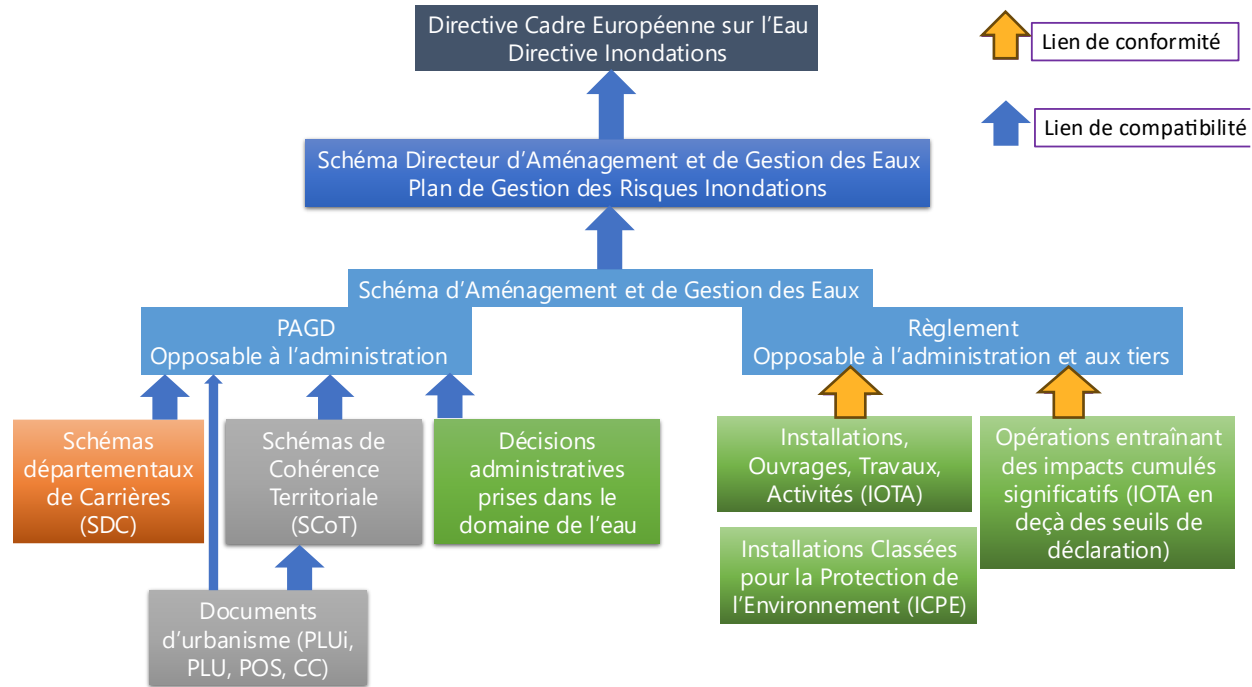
Directive Cadre Européenne sur l'Eau
Directive Inondations

Lien de conformité

Lien de compatibilité

Schéma Directeur d'Aménagement et de Gestion des Eaux
Plan de Gestion des Risques Inondations

Schéma d'Aménagement et de Gestion des Eaux

PAGD
Opposable à l'administration

Règlement
Opposable à l'administration et aux tiers

Schémas départementaux de Carrières (SDC)

Schémas de Cohérence Territoriale (SCoT)

Décisions administratives prises dans le domaine de l'eau

Installations, Ouvrages, Travaux, Activités (IOTA)

Opérations entraînant des impacts cumulés significatifs (IOTA en deçà des seuils de déclaration)

Installations Classées pour la Protection de l'Environnement (ICPE)

Documents d'urbanisme (PLUi, PLU, POS, CC)